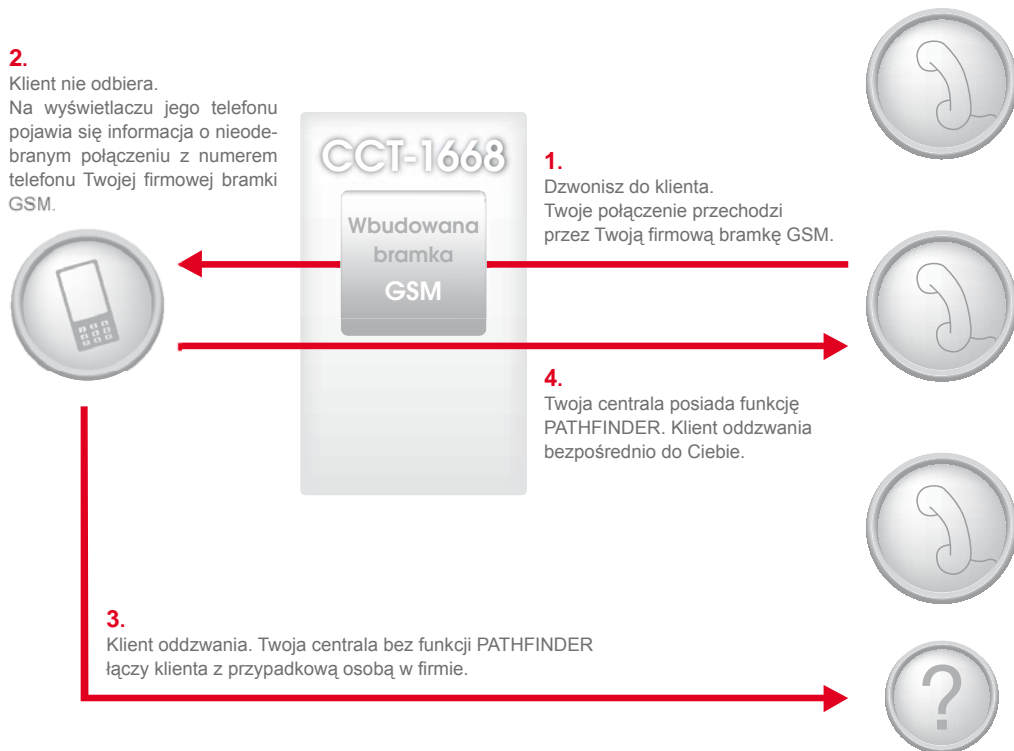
2.
Klient nie odbiera.
Na wyświetlaczu jego telefonu pojawia się informacja o nieodebranym połączeniu z numerem telefonu Twojej firmowej bramki GSM.

CCT-1668

Wbudowana bramka GSM

1.
Dzwonisz do klienta.
Twoje połączenie przechodzi przez Twoją firmową bramkę GSM.

4.
Twoja centrala posiada funkcję PATHFINDER. Klient oddzwania bezpośrednio do Ciebie.

3.
Klient oddzwania. Twoja centrala bez funkcji PATHFINDER łączy klienta z przypadkową osobą w firmie.

?